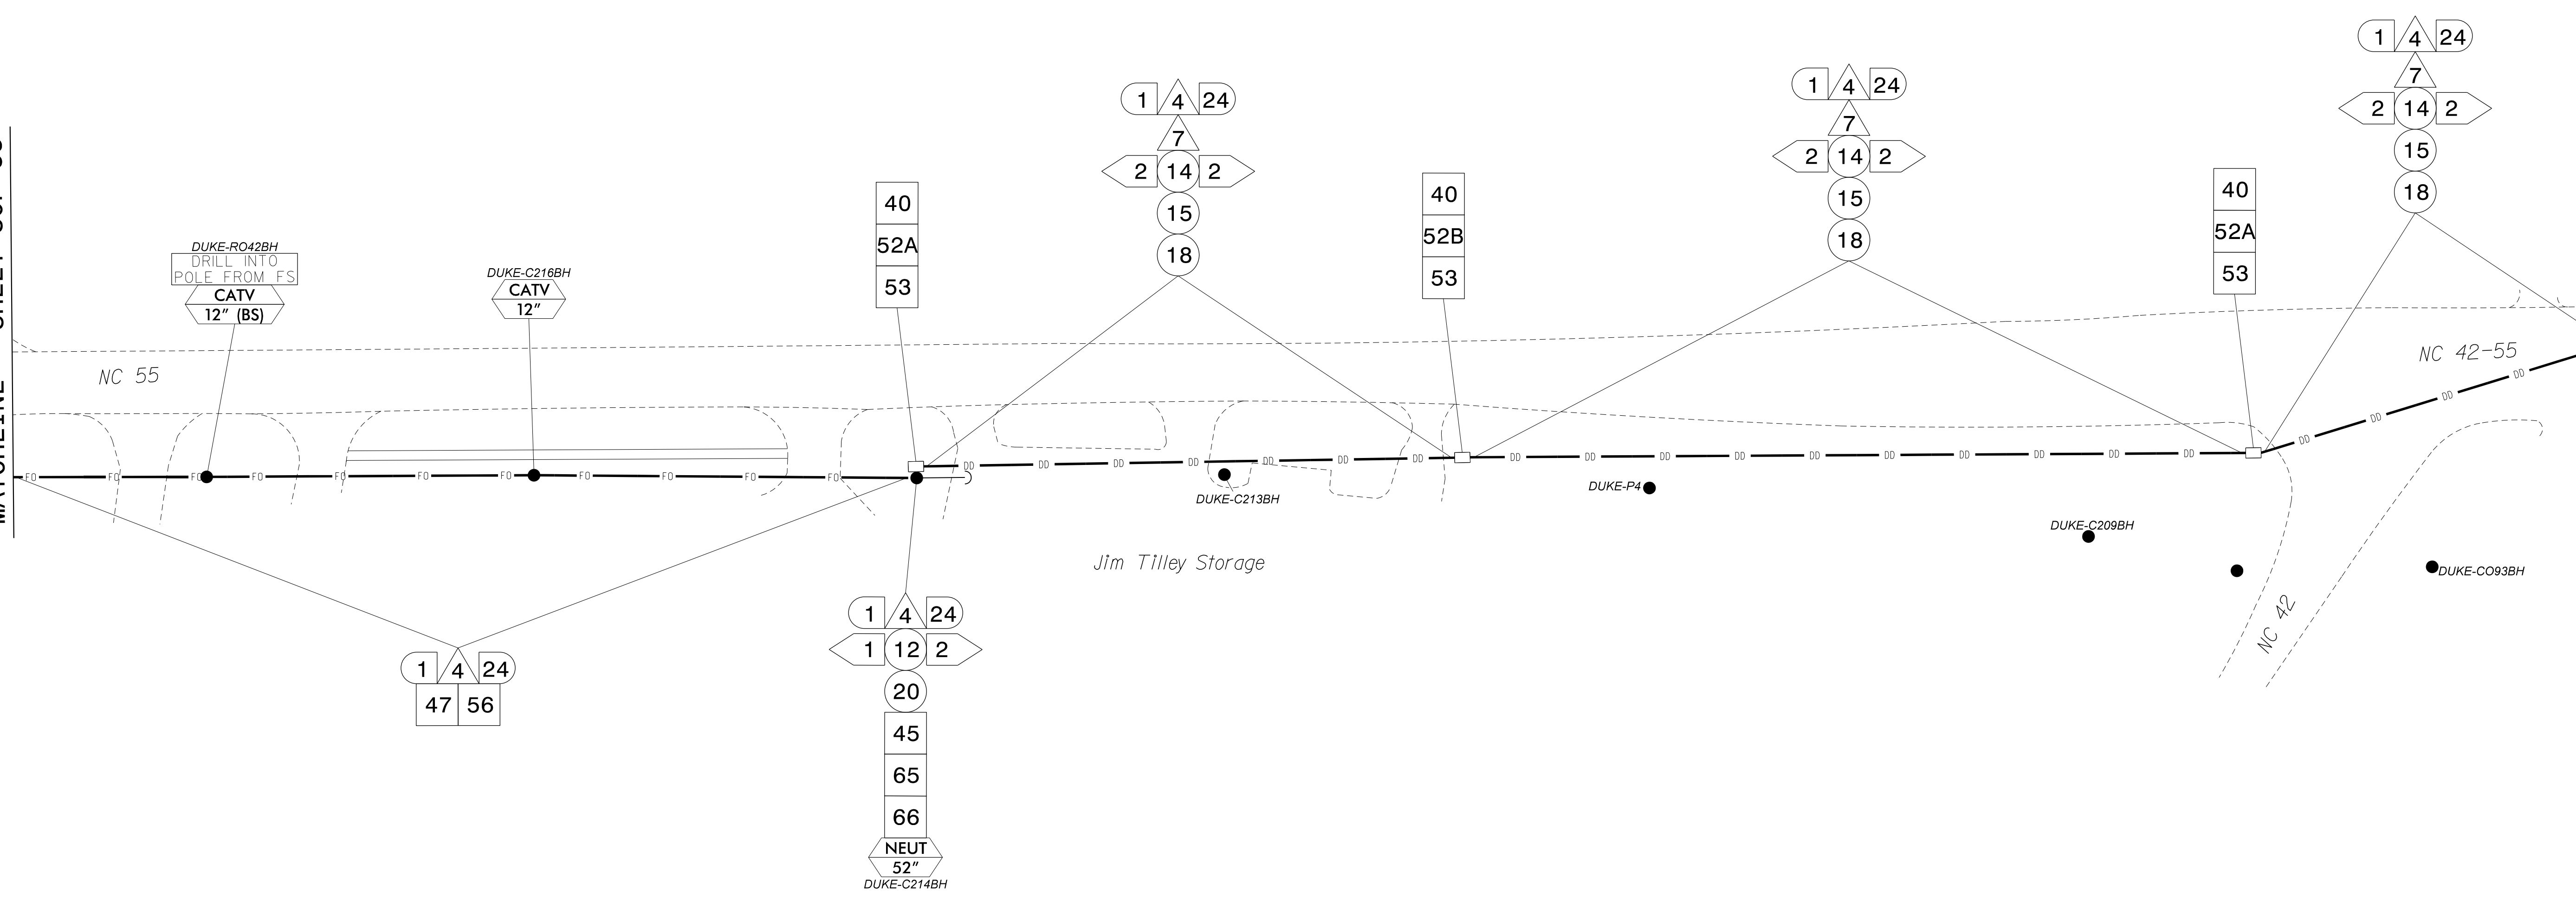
MATCHLINE SHEET

DUKE-RO42BH
DRILL INTO POLE FROM FS
CATV
12" (BS)

DUKE-C216BH
CATV
12"

NC 55

40
52A
53

1 4 24
7
2 14 2
15
18

40
52B
53

1 4 24
7
2 14 2
15
18

40
52A
53

1 4 24
7
2 14 2
15
18

NC 42-55

FO FO FO FO FO FO FO FO FO FO FO

DD DD DD DD DD DD DD DD DD DD DD DD DD DD DD DD DD DD DD DD DD DD DD

DUKE-C213BH

DUKE-P4

DUKE-C209BH

DUKE-CO93BH

Jim Tilley Storage

NC 42

1 4 24
47 56

1 4 24
1 12 2
20
45
65
66
NEUT
52"
DUKE-C214BH